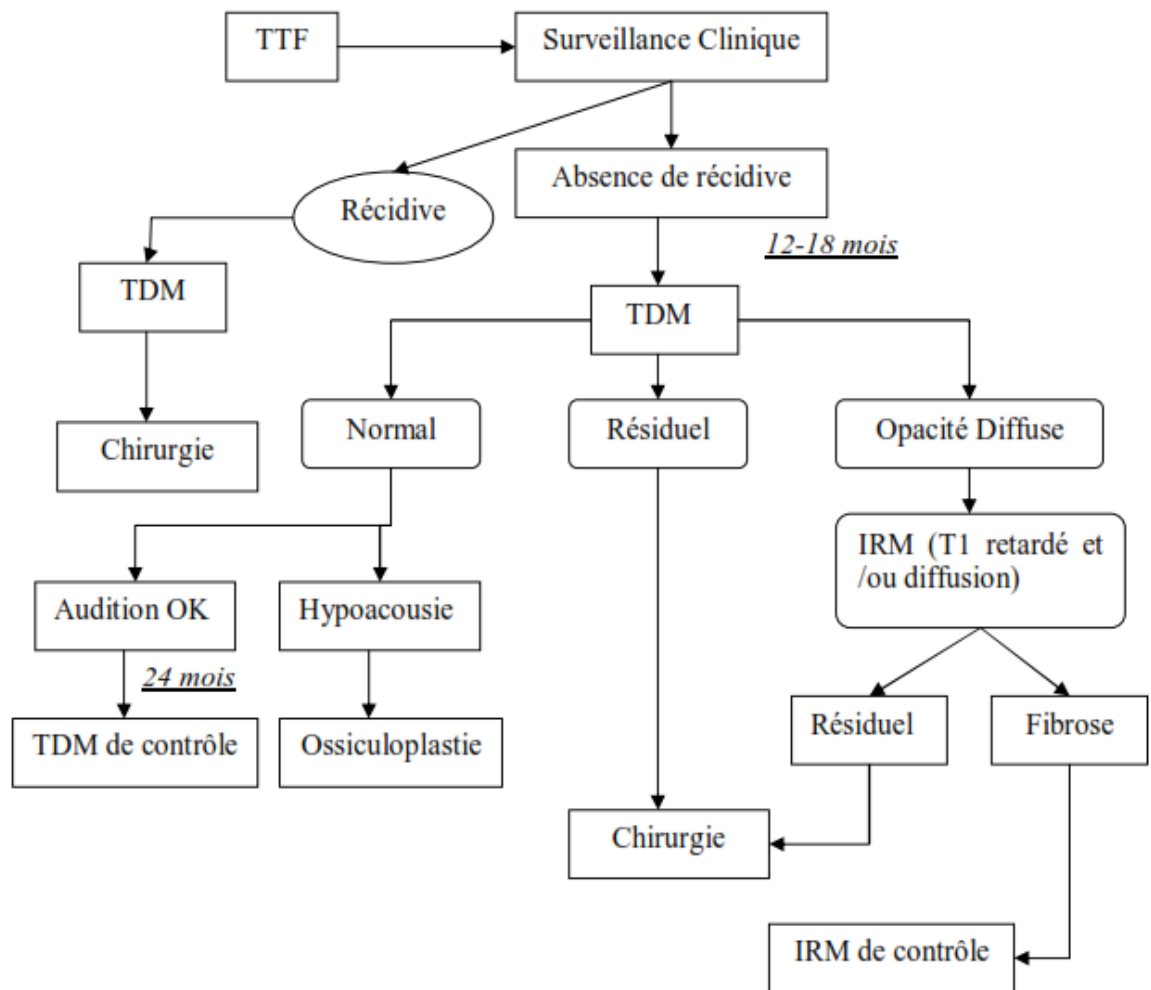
TTF

Surveillance Clinique

Récidive

Absence de récidive

12-18 mois

TDM

Chirurgie

TDM

Normal

Résiduel

Opacité Diffuse

IRM (T1 retardé et /ou diffusion)

Audition OK

Hypoacousie

24 mois

TDM de contrôle

Ossiculoplastie

Résiduel

Fibrose

Chirurgie

IRM de contrôle